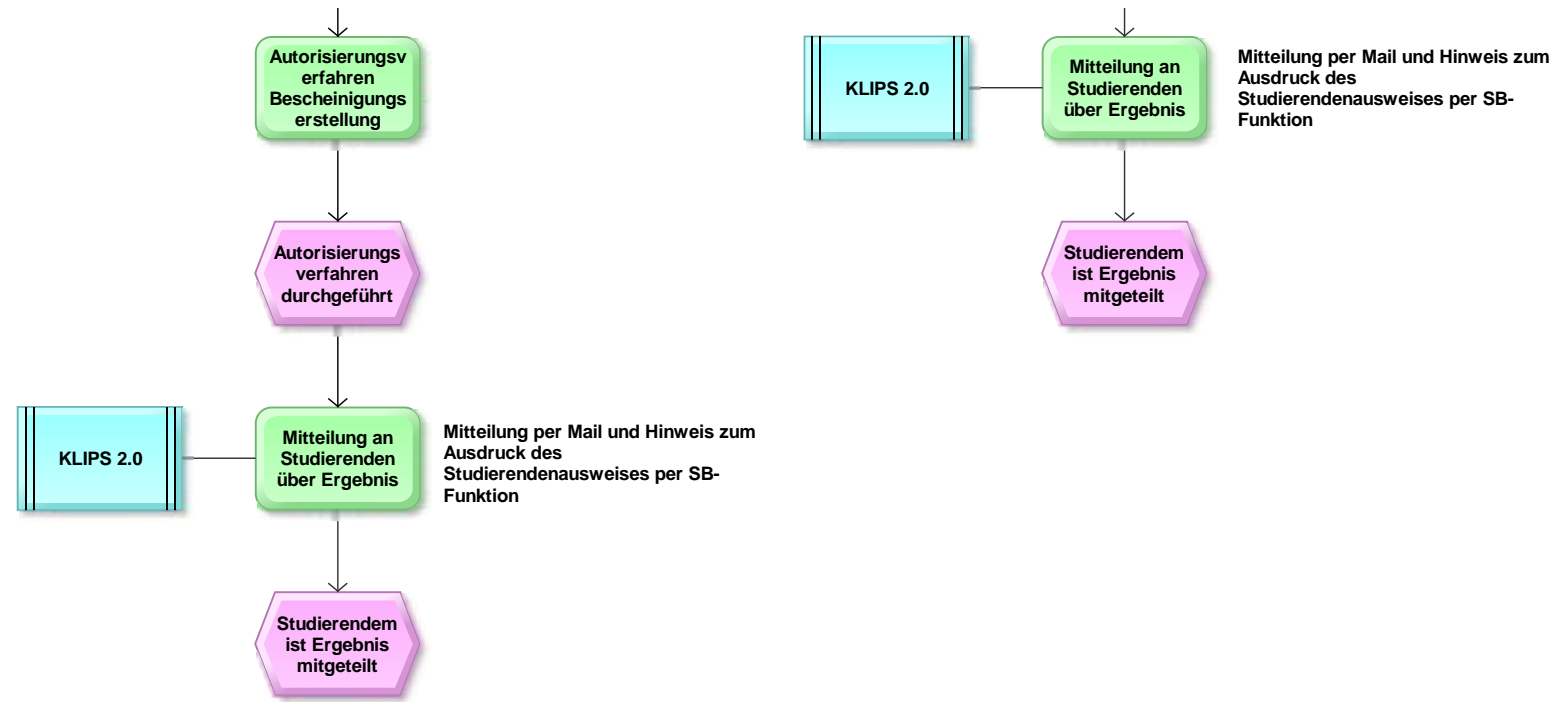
Autorisierungsverfahren Bescheinigungserstellung

Autorisierungsverfahren durchgeführt

KLIPS 2.0

Mitteilung an Studierenden über Ergebnis

Mitteilung per Mail und Hinweis zum Ausdruck des Studierendenausweises per SB-Funktion

Studierendem ist Ergebnis mitgeteilt

KLIPS 2.0

Mitteilung an Studierenden über Ergebnis

Mitteilung per Mail und Hinweis zum Ausdruck des Studierendenausweises per SB-Funktion

Studierendem ist Ergebnis mitgeteilt